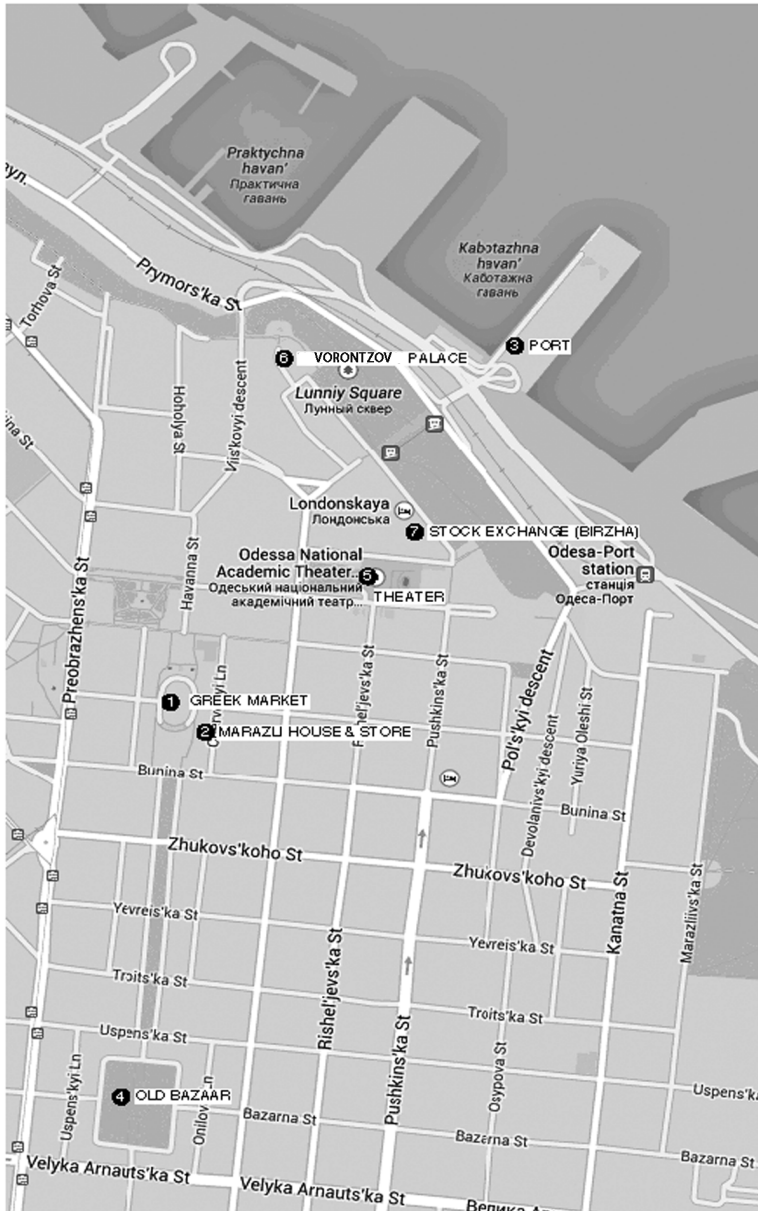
Praktychna havan'
Практична гавань

Kabotazhna havan'
Каботажна гавань

вул.

Prymors'ka St

Torhova St

6 VORONTZOV PALACE

3 PORT

Lunniy Square
Лунный сквер

Hoholya St

Vis'kovyi descent

Londonskaya
Лондонська

7 STOCK EXCHANGE (BIRZHA)

Odessa National Academic Theater...
Одеський національний академічний театр...

5 THEATER

Odesa-Port station
станція Одеса-Порт

Preobrazhens'ka St

Havanna St

Rishel'jevs'ka St

Pushkins'ka St

Pol's'kyi descent

Devolanivs'kyi descent

Yuriya Oleshi St

1 GREEK MARKET

2 MARAZLI HOUSE & STORE

Bunina St

Bunina St

Zhukovs'koho St

Zhukovs'koho St

Yevreis'ka St

Yevreis'ka St

Troits'ka St

Troits'ka St

Kanatna St

Marazliivs'ka St

Uspens'ka St

Uspens'ka St

Uspens'kyi Ln

4 OLD BAZAAR

Onilov

Bazarna St

Bazarna St

Osypova St

Risheljevs'ka St

Pushkins'ka St

Velyka Arnauts'ka St

Velyka Arnauts'ka St

Велика